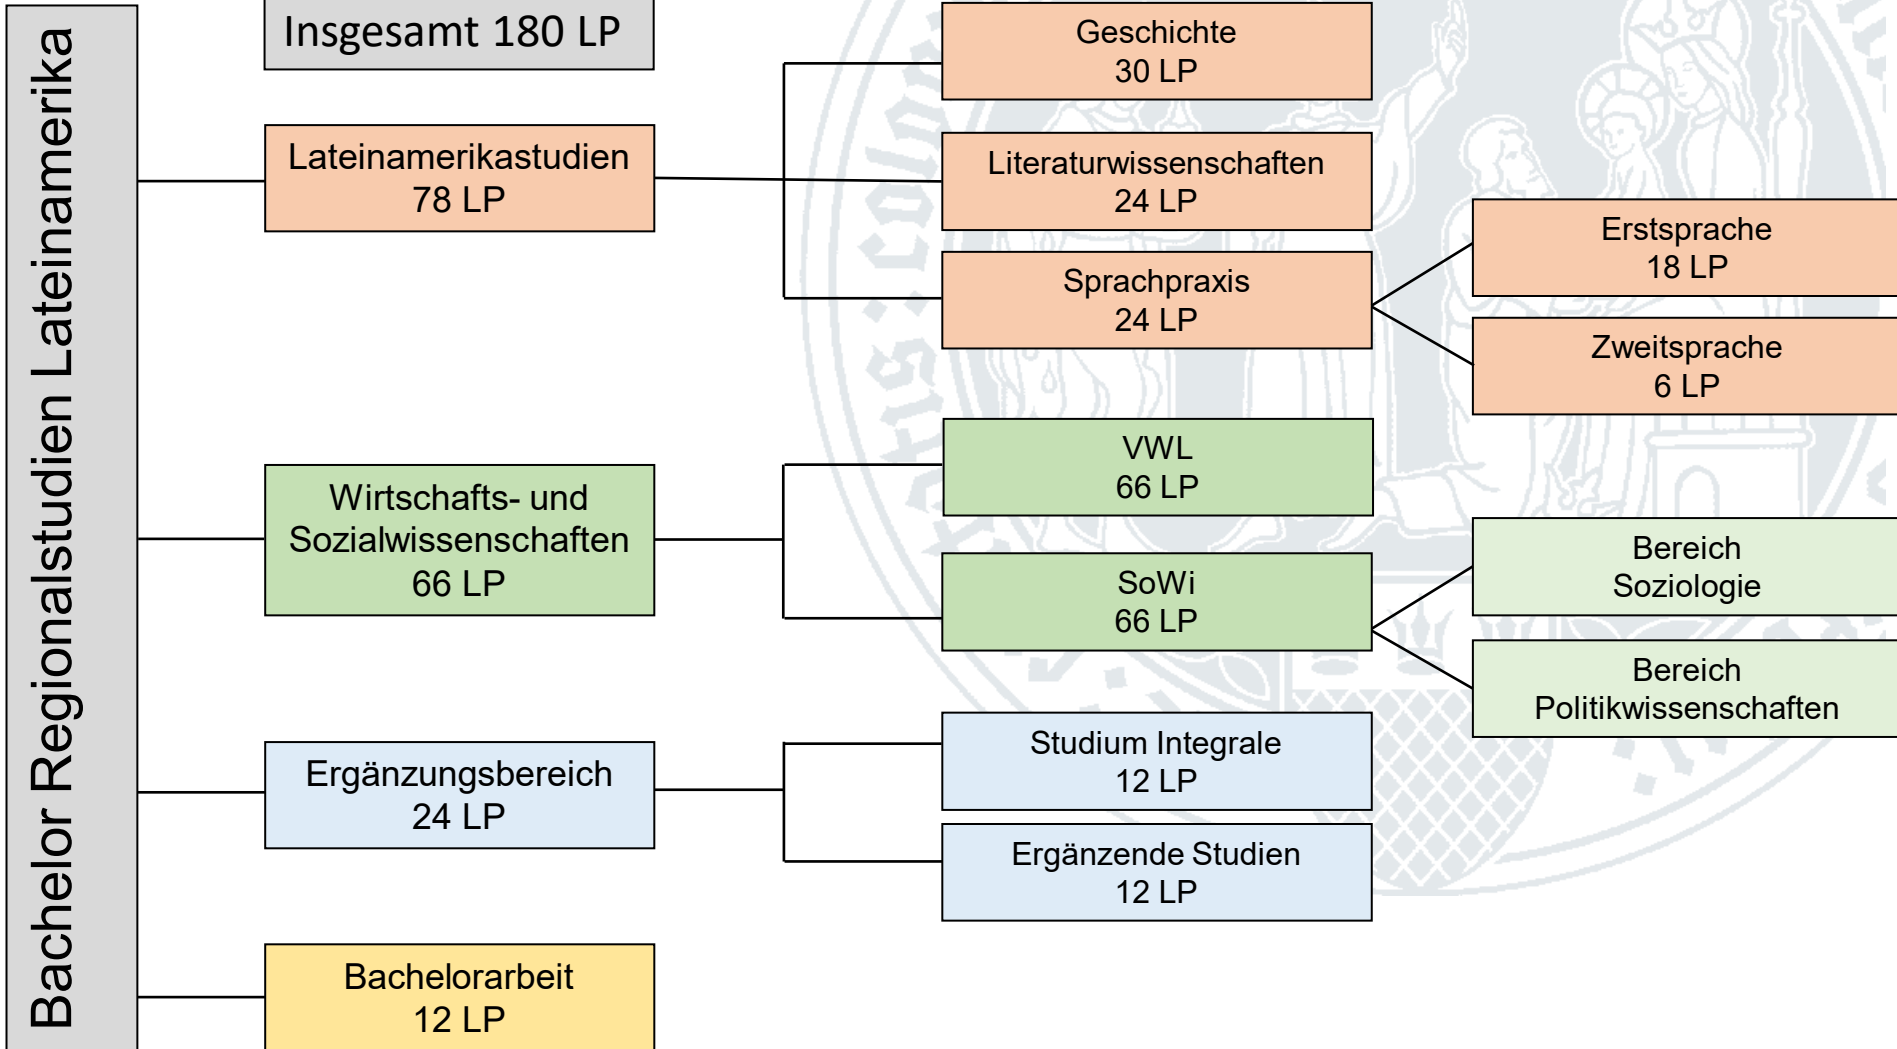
Bachelor Regionalstudien Lateinamerika

Insgesamt 180 LP

Lateinamerikastudien
78 LP

Geschichte
30 LP

Literaturwissenschaften
24 LP

Sprachpraxis
24 LP

Erstsprache
18 LP

Zweitsprache
6 LP

Wirtschafts- und Sozialwissenschaften
66 LP

VWL
66 LP

SoWi
66 LP

Bereich
Soziologie

Bereich
Politikwissenschaften

Ergänzungsbereich
24 LP

Studium Integrale
12 LP

Ergänzende Studien
12 LP

Bachelorarbeit
12 LP